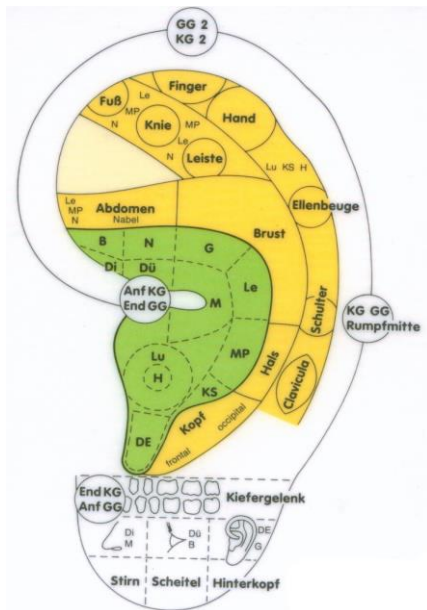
GG 2
KG 2

Finger
Fuß
Le
MP
N
Knie
MP
Hand
Le
N
Leiste
Lu KS H
Le
MP
N
Abdomen
Nabel
Ellenbeuge
Brust
B
N
G
Di
Dü
Anf KG
End GG
M
Le
KG GG
Rumpfmitte
Schulter
Lu
H
MP
Hals
Clavicula
KS
Kopf
occipital
DE
frontal
End KG
Anf GG
Kiefergelenk
Di
M
Dü
B
DE
G
Stirn
Scheitel
Hinterkopf